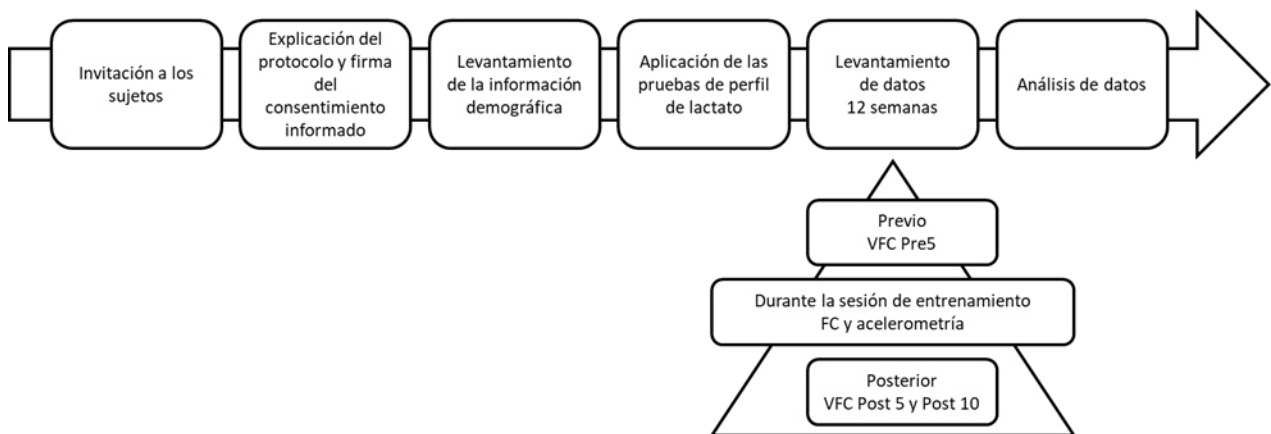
Invitación a los sujetos

Explicación del protocolo y firma del consentimiento informado

Levantamiento de la información demográfica

Aplicación de las pruebas de perfil de lactato

Levantamiento de datos 12 semanas

Análisis de datos

Previo
VFC Pre5

Durante la sesión de entrenamiento
FC y acelerometría

Posterior
VFC Post 5 y Post 10